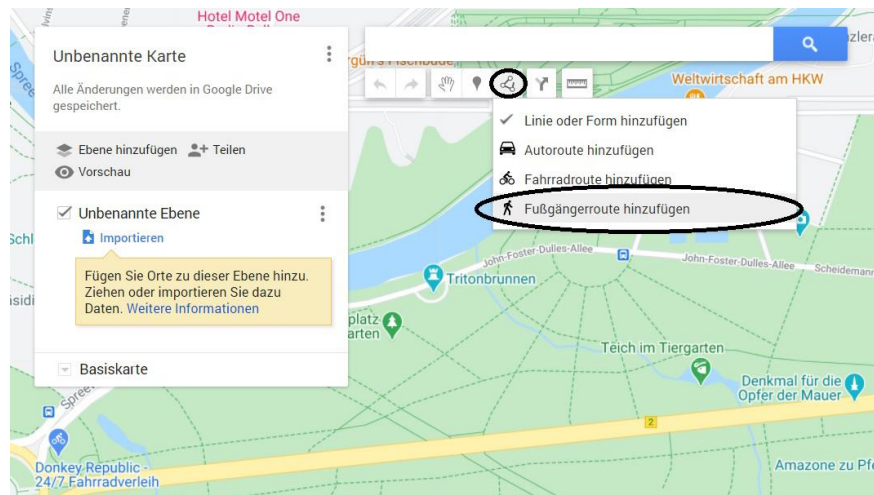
Hotel Motel One

Unbenannte Karte

Alle Änderungen werden in Google Drive gespeichert.

Ebene hinzufügen Teilen

Vorschau

Unbenannte Ebene

Importieren

Fügen Sie Orte zu dieser Ebene hinzu. Ziehen oder importieren Sie dazu Daten. Weitere Informationen

Basiskarte

Linie oder Form hinzufügen

Autoroute hinzufügen

Fahrradroute hinzufügen

Fußgängerroute hinzufügen

Weltwirtschaft am HKW

John-Foster-Dulles-Allee

John-Foster-Dulles-Allee

Scheidemann

Tritonbrunnen

platz

arten

Teich im Tiergarten

Denkmal für die Opfer der Mauer

2

Amazone zu Pf

Donkey Republic - 24/7 Fahrradverleih

Spree

Spree

Schl

isidi

zlera

rgürs Fischbude